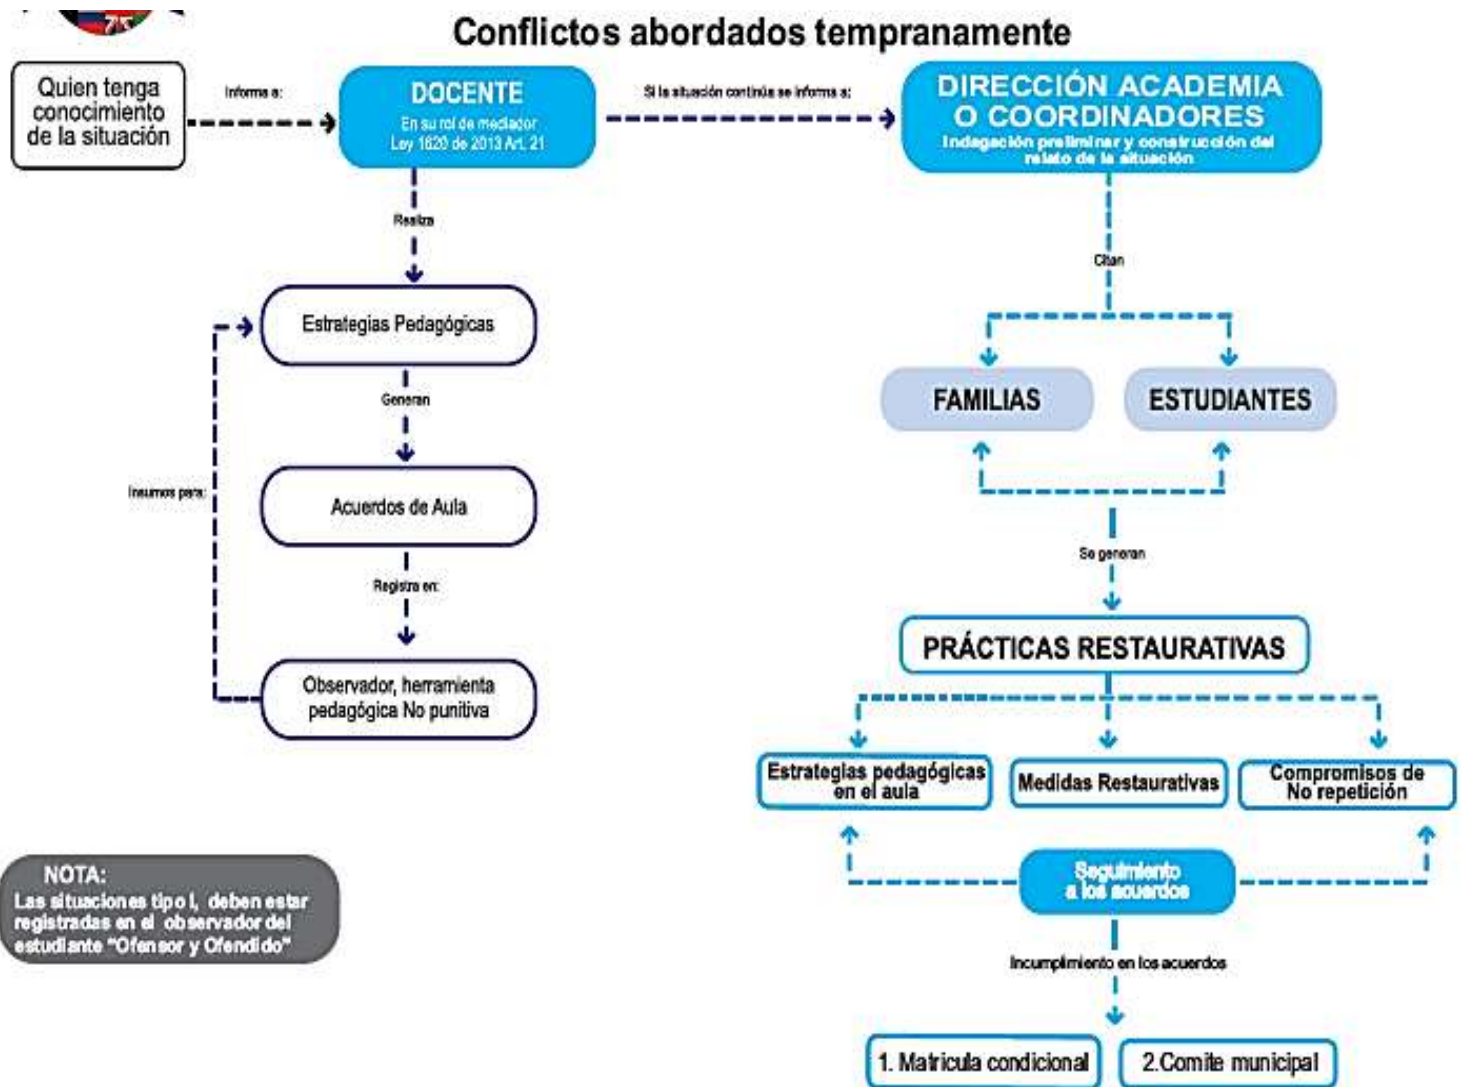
Conflictos abordados tempranamente

Quien tenga conocimiento de la situación

Informa a:

DOCENTE
En su rol de mediador
Ley 1620 de 2013 Art. 21

Si la situación continúa se informa a:

DIRECCIÓN ACADEMIA O COORDINADORES
Indagación preliminar y construcción del relato de la situación

Realiza

Estrategias Pedagógicas

Generan

Acuerdos de Aula

Registra en:

Observador, herramienta pedagógica No punitiva

Insumos para:

Citan

FAMILIAS

ESTUDIANTES

Se generan

PRÁCTICAS RESTAURATIVAS

Estrategias pedagógicas en el aula

Medidas Restaurativas

Compromisos de No repetición

Seguimiento a los acuerdos

Incumplimiento en los acuerdos

1. Matricula condicional

2.Comite municipal

NOTA:
Las situaciones tipo I, deben estar registradas en el observador del estudiante "Ofensor y Ofendido"